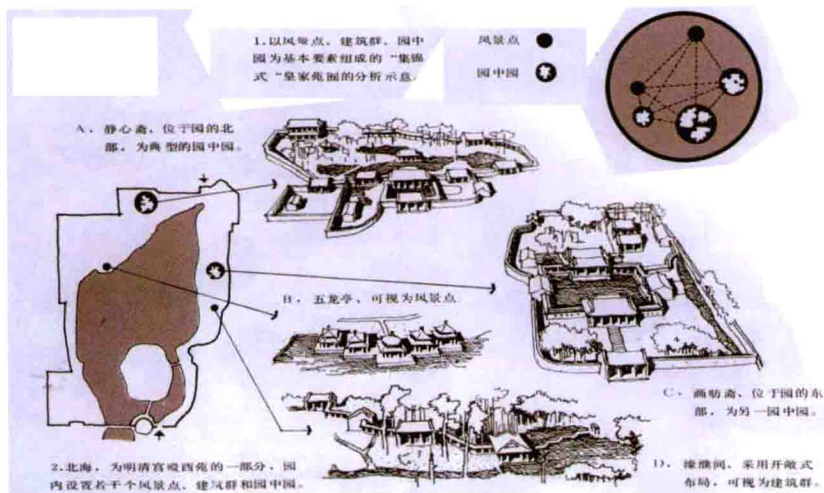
1.以风景点、建筑群、园中园为基本要素组成的"集锦式"皇家苑囿的分析示意。

风景点

园中园

A、静心斋，位于园的北部，为典型的园中园。

B、五龙亭，可视为风景点

C、画舫斋，位于园的东部，为另一园中园。

D、濠濮间，采用开敞式布局，可视为建筑群。

2.北海，为明清宫殿西苑的一部分，园内设置若干个风景点、建筑群和园中园。